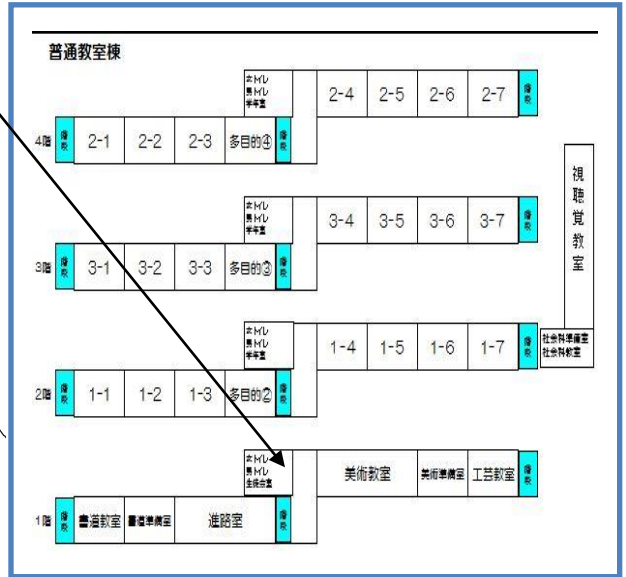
普通教室棟

女トイレ
男トイレ
湯沸室

2-4 2-5 2-6 2-7 階段

4階 階段 2-1 2-2 2-3 多目的④ 階段

視聴覚教室

女トイレ
男トイレ
湯沸室

3-4 3-5 3-6 3-7 階段

3階 階段 3-1 3-2 3-3 多目的③ 階段

女トイレ
男トイレ
湯沸室

1-4 1-5 1-6 1-7 階段

社会科準備室
社会科教室

2階 階段 1-1 1-2 1-3 多目的② 階段

女トイレ
男トイレ
生徒会室

美術教室 美術準備室 工芸教室 階段

1階 階段 書道教室 書道準備室 進路室 階段